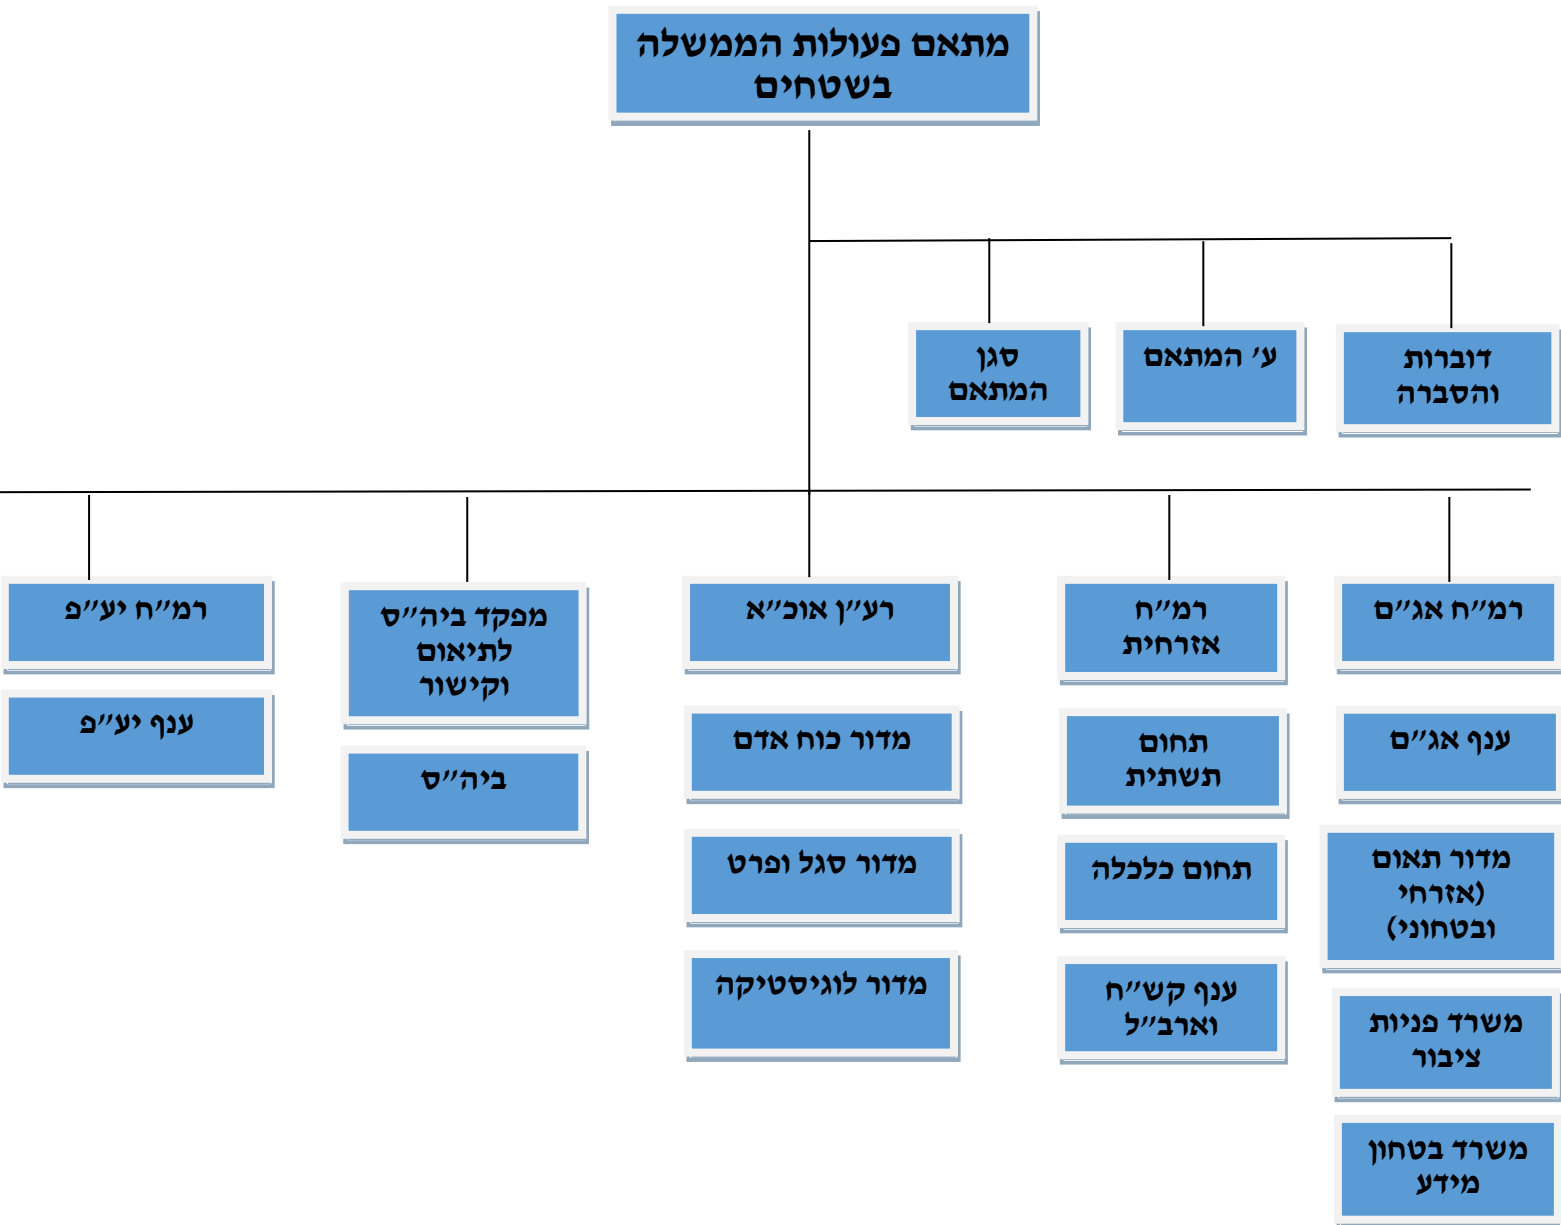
מתאם פעולות הממשלה בשטחים

דוברות והסברה

ע' המתאם

סגן המתאם

רמ"ח אג"ם

ענף אג"ם

מדור תאום (אזרחי ובטחוני)

משרד פניות ציבור

משרד בטחון מידע

רמ"ח אזרחית

תחום תשתית

תחום כלכלה

ענף קש"ח וארב"ל

רע"ן אוכ"א

מדור כוח אדם

מדור סגל ופרט

מדור לוגיסטיקה

מפקד ביה"ס לתיאום וקישור

ביה"ס

רמ"ח יע"פ

ענף יע"פ